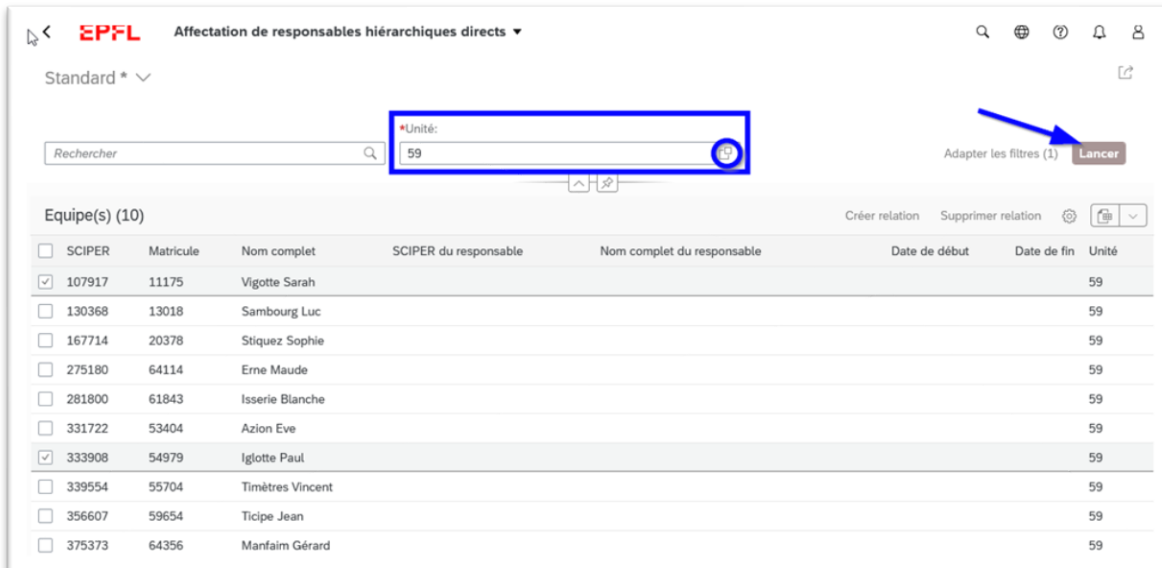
EPFL Affectation de responsables hiérarchiques directs ▾

Standard * ∨

Rechercher

*Unité:
59

Adapter les filtres (1) Lancer

Equipe(s) (10)

Créer relation Supprimer relation

| SCIPER | Matricule | Nom complet | SCIPER du responsable | Nom complet du responsable | Date de début | Date de fin | Unité |
|---|---|---|---|---|---|---|---|
| 107917 | 11175 | Vigotte Sarah | | | | | 59 |
| 130368 | 13018 | Sambourg Luc | | | | | 59 |
| 167714 | 20378 | Stiquez Sophie | | | | | 59 |
| 275180 | 64114 | Erne Maude | | | | | 59 |
| 281800 | 61843 | Isserie Blanche | | | | | 59 |
| 331722 | 53404 | Azion Eve | | | | | 59 |
| 333908 | 54979 | Iglotte Paul | | | | | 59 |
| 339554 | 55704 | Timètres Vincent | | | | | 59 |
| 356607 | 59654 | Ticipe Jean | | | | | 59 |
| 375373 | 64356 | Manfaim Gérard | | | | | 59 |